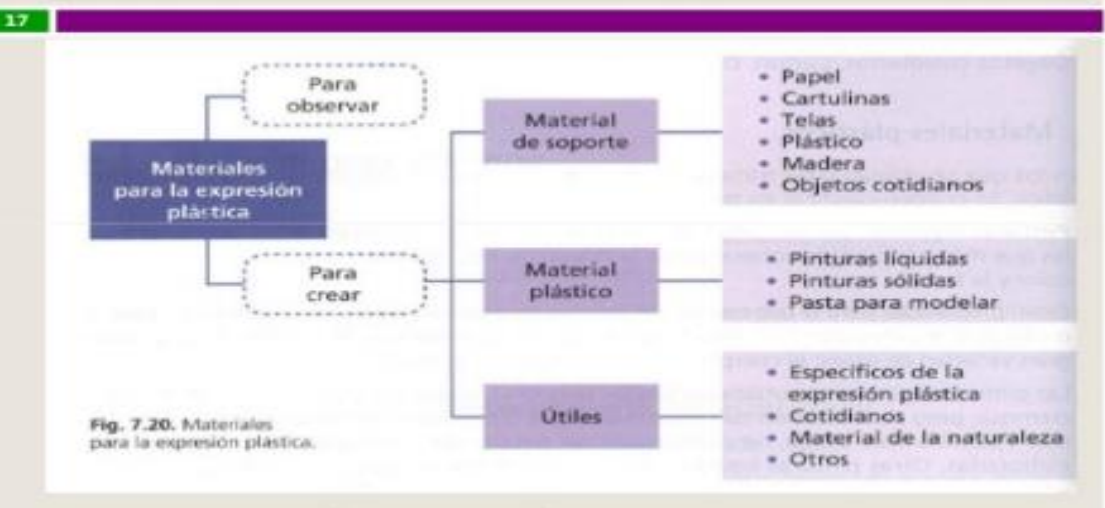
17

Materiales para la expresión plástica

Para observar

Para crear

Material de soporte

Material plástico

Útiles

• Papel
• Cartulinas
• Telas
• Plástico
• Madera
• Objetos cotidianos

• Pinturas líquidas
• Pinturas sólidas
• Pasta para modelar

• Especificos de la expresión plástica
• Cotidianos
• Material de la naturaleza
• Otros

Fig. 7.20. Materiales para la expresión plástica.